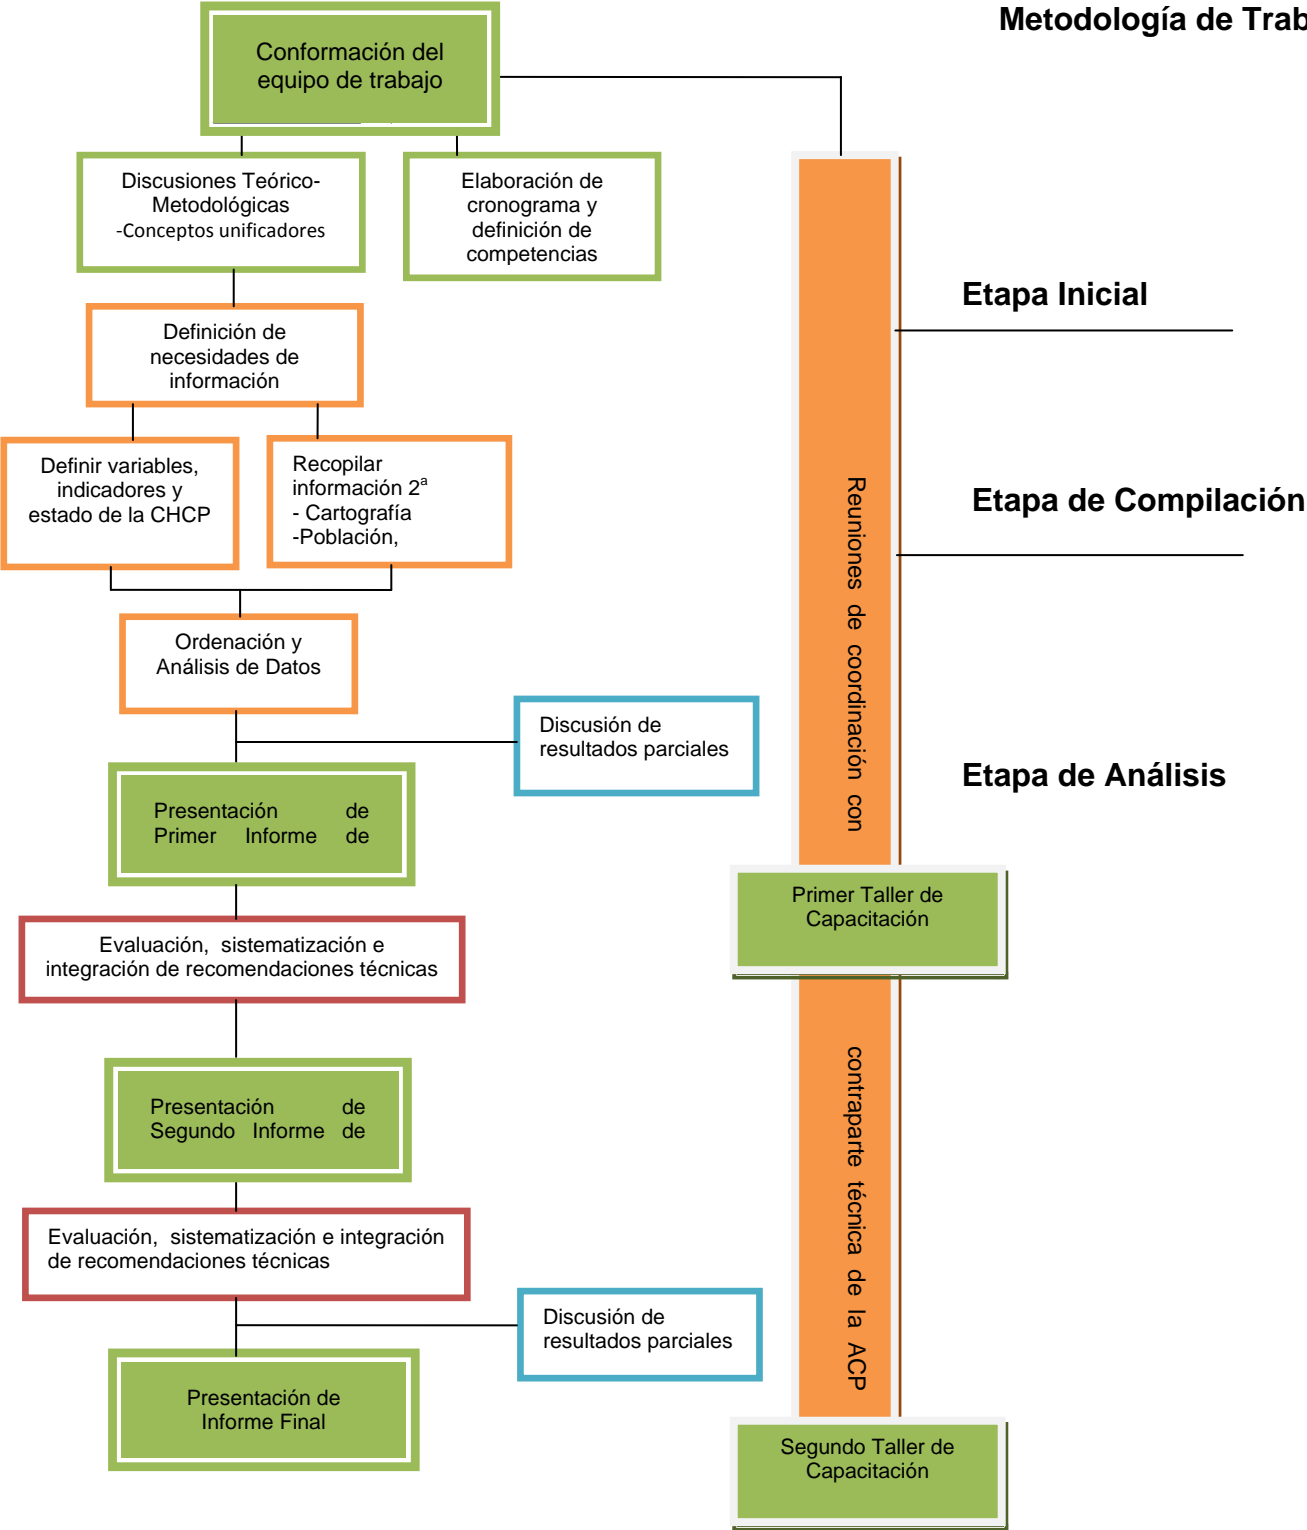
Metodología de Trab

Conformación del equipo de trabajo

Discusiones Teórico-Metodológicas
-Conceptos unificadores

Elaboración de cronograma y definición de competencias

Definición de necesidades de información

Definir variables, indicadores y estado de la CHCP

Recopilar información 2ª
- Cartografía
-Población,

Ordenación y Análisis de Datos

Discusión de resultados parciales

Presentación de Primer Informe de

Evaluación, sistematización e integración de recomendaciones técnicas

Presentación de Segundo Informe de

Evaluación, sistematización e integración de recomendaciones técnicas

Discusión de resultados parciales

Presentación de Informe Final

Etapa Inicial

Etapa de Compilación

Etapa de Análisis

Reuniones de coordinación con

Primer Taller de Capacitación

contraparte técnica de la ACP

Segundo Taller de Capacitación